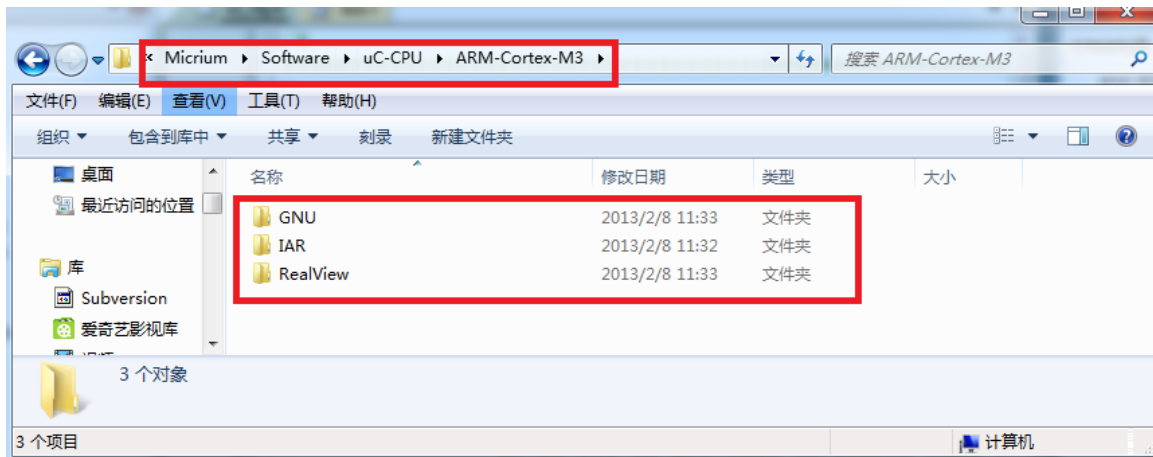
« Micrium ▸ Software ▸ uC-CPU ▸ ARM-Cortex-M3 ▸

搜索 ARM-Cortex-M3

文件(F) 编辑(E) 查看(V) 工具(T) 帮助(H)

组织 ▾ 包含到库中 ▾ 共享 ▾ 刻录 新建文件夹

桌面
最近访问的位置

库
Subversion
爱奇艺影视库

| 名称 | 修改日期 | 类型 | 大小 |
|---|---|---|---|
| GNU | 2013/2/8 11:33 | 文件夹 | |
| IAR | 2013/2/8 11:32 | 文件夹 | |
| RealView | 2013/2/8 11:33 | 文件夹 | |

3 个对象

3 个项目

计算机